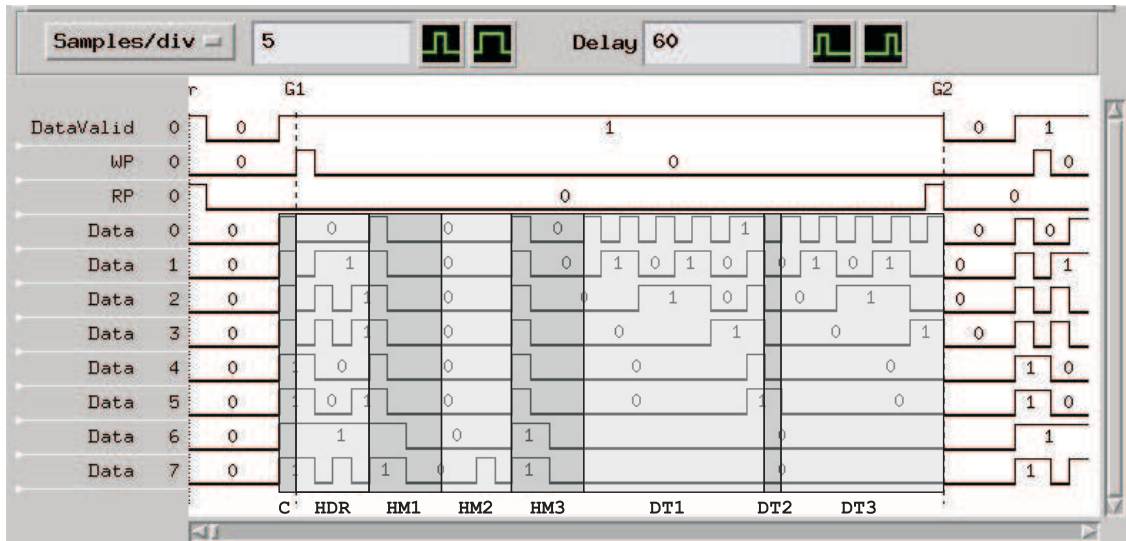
Samples/div 5 Delay 60

r G1 G2

DataValid 0 0 1 0 1
WP 0 0 0 0
RP 0 0 0
Data 0 0 0 0 1 0 0
Data 1 0 1 0 0 1 0 1 0 0 1 0 1 0 1
Data 2 0 1 0 0 1 0 0 1 0
Data 3 0 1 0 0 1 0 1 0
Data 4 0 1 0 0 0 0 1 0
Data 5 0 1 0 1 0 0 1 0 1 0
Data 6 0 1 0 1 0 1
Data 7 0 1 1 0 1 0 1

C HDR HM1 HM2 HM3 DT1 DT2 DT3